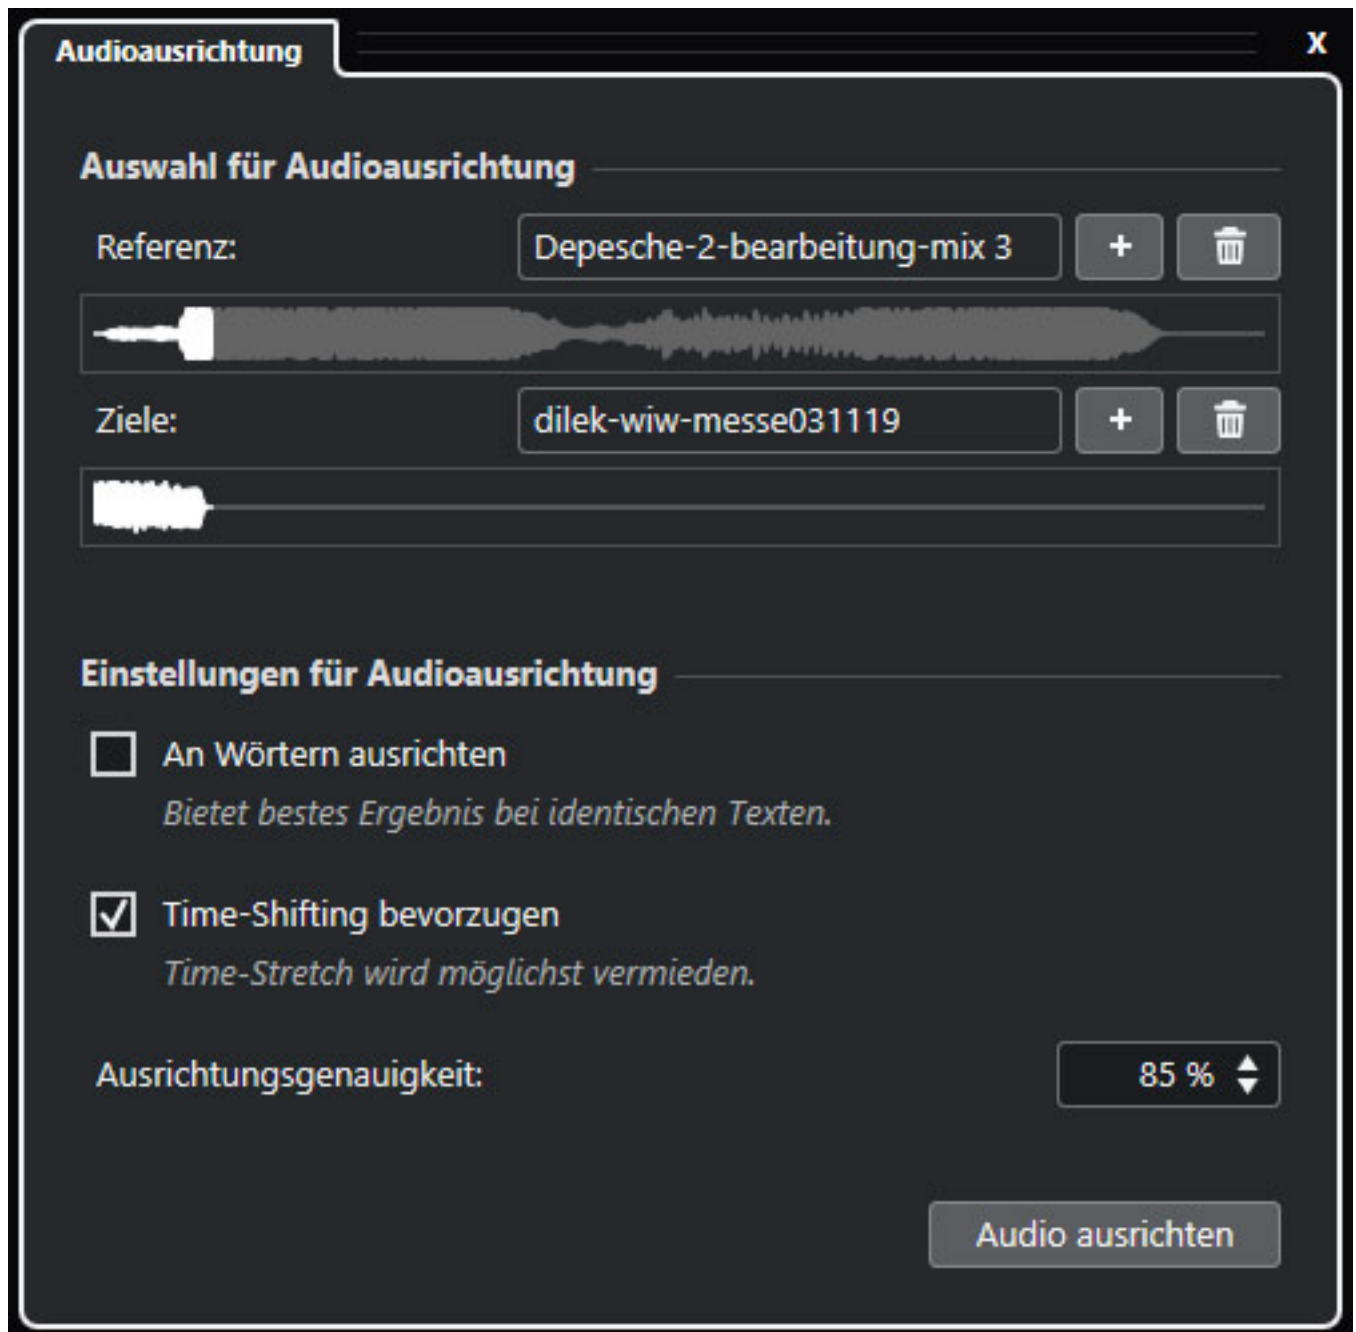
Audioausrichtung

X

Auswahl für Audioausrichtung

Referenz: Depesche-2-bearbeitung-mix 3

+

Ziele: dilek-wiw-messe031119

+

Einstellungen für Audioausrichtung

An Wörtern ausrichten

Bietet bestes Ergebnis bei identischen Texten.

Time-Shifting bevorzugen

Time-Stretch wird möglichst vermieden.

Ausrichtungsgenauigkeit: 85 %

Audio ausrichten